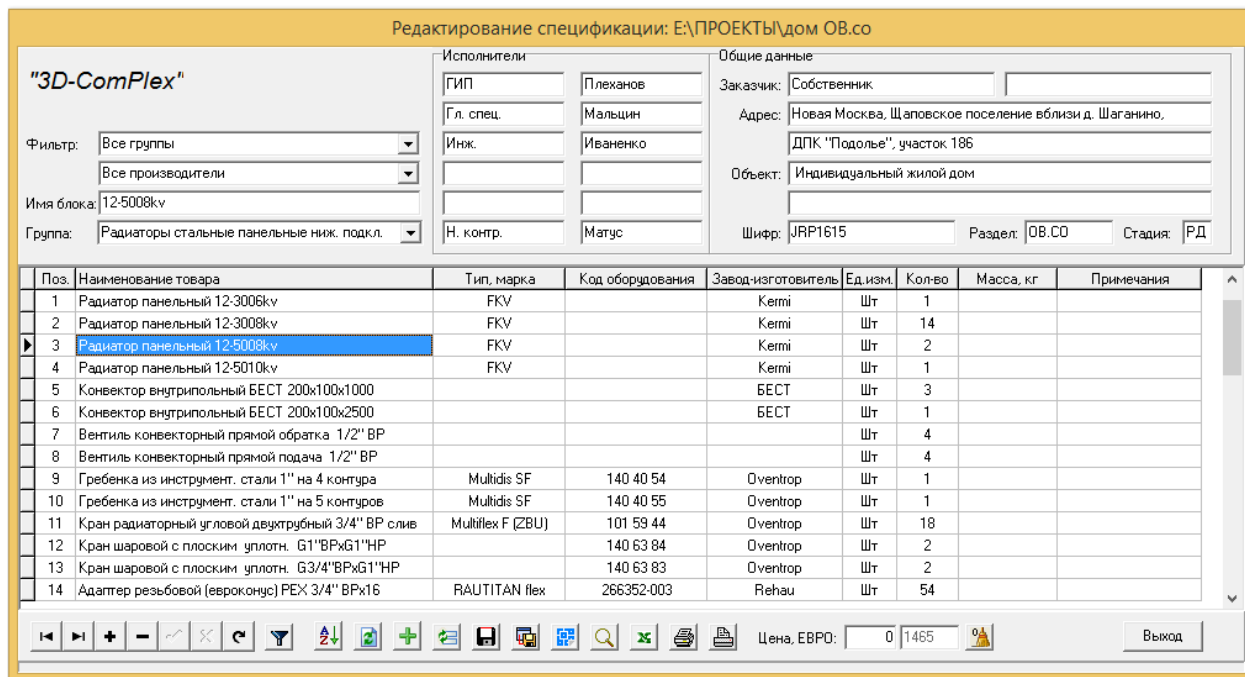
Редактирование спецификации: E:\ПРОЕКТЫ\дом ОВ.со

"3D-ComPlex"

Фильтр: Все группы
Все производители
Имя блока: 12-5008kv
Группа: Радиаторы стальные панельные ниж. подкл.

Исполнители
ГИП Плеханов
Гл. спец. Мальцин
Инж. Иваненко
Н. контр. Матус

Общие данные
Заказчик: Собственник
Адрес: Новая Москва, Щаповское поселение вблизи д. Шаганино,
ДПК "Подолье", участок 186
Объект: Индивидуальный жилой дом
Шифр: JRP1615 Раздел: ОВ.СО Стадия: РД

| Поз. | Наименование товара | Тип, марка | Код оборудования | Завод-изготовитель | Ед.изм. | Кол-во | Масса, кг | Примечания |
|---|---|---|---|---|---|---|---|---|
| 1 | Радиатор панельный 12-3006kv | FKV | | Kermi | Шт | 1 | | |
| 2 | Радиатор панельный 12-3008kv | FKV | | Kermi | Шт | 14 | | |
| 3 | Радиатор панельный 12-5008kv | FKV | | Kermi | Шт | 2 | | |
| 4 | Радиатор панельный 12-5010kv | FKV | | Kermi | Шт | 1 | | |
| 5 | Конвектор внутрипольный БЕСТ 200х100х1000 | | | БЕСТ | Шт | 3 | | |
| 6 | Конвектор внутрипольный БЕСТ 200х100х2500 | | | БЕСТ | Шт | 1 | | |
| 7 | Вентиль конвекторный прямой обратка 1/2'' ВР | | | | Шт | 4 | | |
| 8 | Вентиль конвекторный прямой подача 1/2'' ВР | | | | Шт | 4 | | |
| 9 | Гребенка из инструмент. стали 1'' на 4 контура | Multidis SF | 140 40 54 | Oventrop | Шт | 1 | | |
| 10 | Гребенка из инструмент. стали 1'' на 5 контуров | Multidis SF | 140 40 55 | Oventrop | Шт | 1 | | |
| 11 | Кран радиаторный угловой двухтрубный 3/4'' ВР слив | Multiflex F (ZBU) | 101 59 44 | Oventrop | Шт | 18 | | |
| 12 | Кран шаровой с плоским уплотн. G1''ВРхG1''НР | | 140 63 84 | Oventrop | Шт | 2 | | |
| 13 | Кран шаровой с плоским уплотн. G3/4''ВРхG1''НР | | 140 63 83 | Oventrop | Шт | 2 | | |
| 14 | Адаптер резьбовой (евроконус) PEX 3/4'' ВРх16 | RAUTITAN flex | 266352-003 | Rehau | Шт | 54 | | |

Цена, ЕВРО: 0 1465
Выход